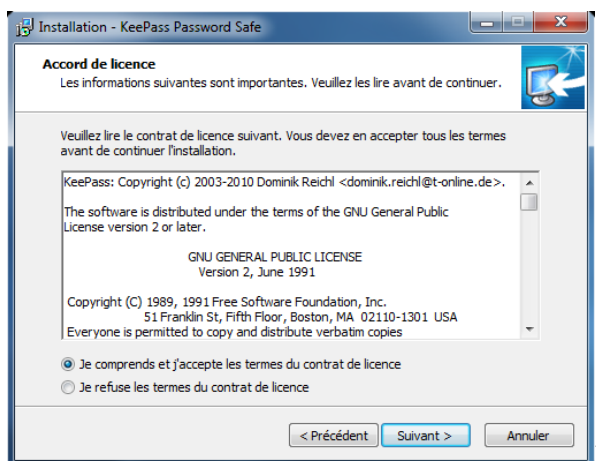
Installation - KeePass Password Safe

Accord de licence
Les informations suivantes sont importantes. Veuillez les lire avant de continuer.

Veuillez lire le contrat de licence suivant. Vous devez en accepter tous les termes avant de continuer l'installation.

KeePass: Copyright (c) 2003-2010 Dominik Reichl <dominik.reichl@t-online.de>.

The software is distributed under the terms of the GNU General Public License version 2 or later.

GNU GENERAL PUBLIC LICENSE
Version 2, June 1991

Copyright (C) 1989, 1991 Free Software Foundation, Inc.
51 Franklin St, Fifth Floor, Boston, MA 02110-1301 USA
Everyone is permitted to copy and distribute verbatim copies

Je comprends et j'accepte les termes du contrat de licence
Je refuse les termes du contrat de licence

< Précédent | Suivant > | Annuler